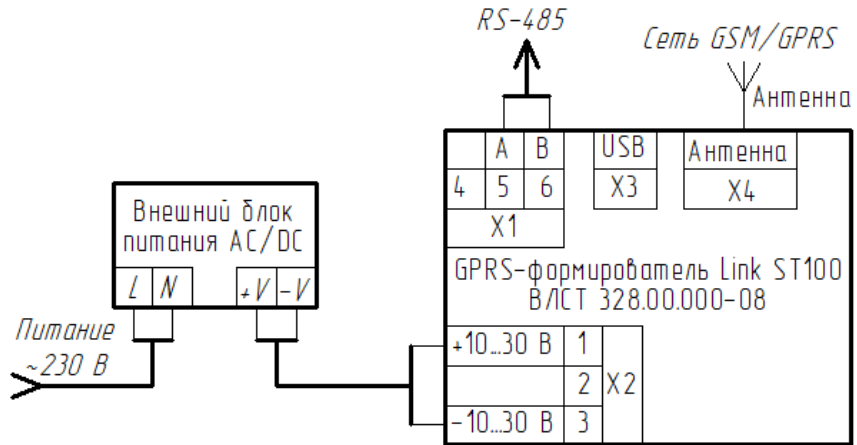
RS-485

Сеть GSM/GPRS

Антенна

A B USB Антенна

4 5 6 X3 X4

X1

Внешний блок питания AC/DC

L N +V -V

GPRS-формирователь Link ST100
ВЛСТ 328.00.000-08

Питание ~230 В

+10...30 В 1

2 X2

-10...30 В 3